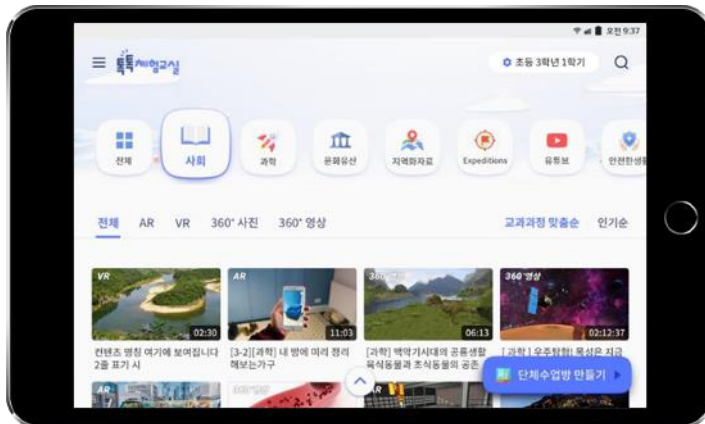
오전 9:37

톡톡체험교실

초등 3학년 1학기

전체
사회
과학
문화유산
지역화자료
Expeditions
유튜브
안전한생활

전체 AR VR 360° 사진 360° 영상

교과과정 맞춤순 인기순

VR
02:30
컨텐츠 명칭 여기에 보여집니다 2줄 표기 시

AR
11:03
[3-2][과학] 내 방에 미리 정리해보는가구

360°
06:13
[과학] 백악기시대의 공룡생활 육식동물과 초식동물의 공존

360°영상
02:12:37
[과학] 우주탐험! 목성은 지금

AR

AR

단체수업방 만들기